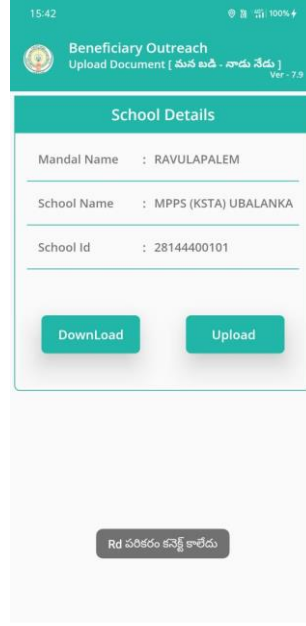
15:42

100%

Beneficiary Outreach
Upload Document [ మన బడి - నాడు నేడు ]
Ver - 7.9

School Details

Mandal Name : RAVULAPALEM

School Name : MPPS (KSTA) UBALANKA

School Id : 28144400101

DownLoad

Upload

Rd పరికరం కనెక్ట్ కాలేదు